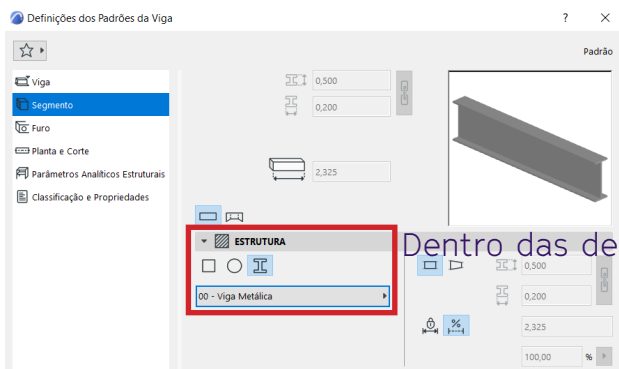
Definições dos Padrões da Viga
?
Padrão
Viga
Segmento
Furo
Planta e Corte
Parâmetros Analíticos Estruturais
Classificação e Propriedades
0,500
0,200
2,325
ESTRUTURA
Dentro das de
00 - Viga Metálica
0,500
0,200
%
2,325
100,00
%